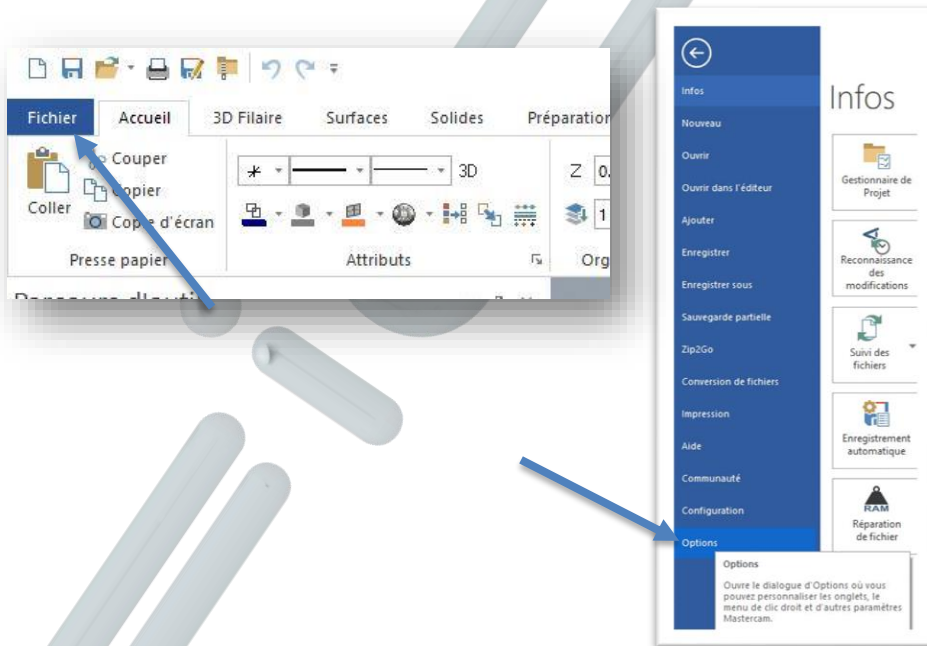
Fichier Accueil 3D Filaire Surfaces Solides Préparation

Coller Couper Copier Copie d'écran

3D

Z 0.

1

Presse papier Attributs Org

Infos
Nouveau
Ouvrir
Ouvrir dans l'éditeur
Ajouter
Enregistrer
Enregistrer sous
Sauvegarde partielle
Zip2Go
Conversion de fichiers
Impression
Aide
Communauté
Configuration
Options

Infos

Gestionnaire de Projet

Reconnaissance des modifications

Suivi des fichiers

Enregistrement automatique

RAM

Réparation de fichier

Options

Ouvre le dialogue d'Options où vous pouvez personnaliser les onglets, le menu de clic droit et d'autres paramètres Mastercam.